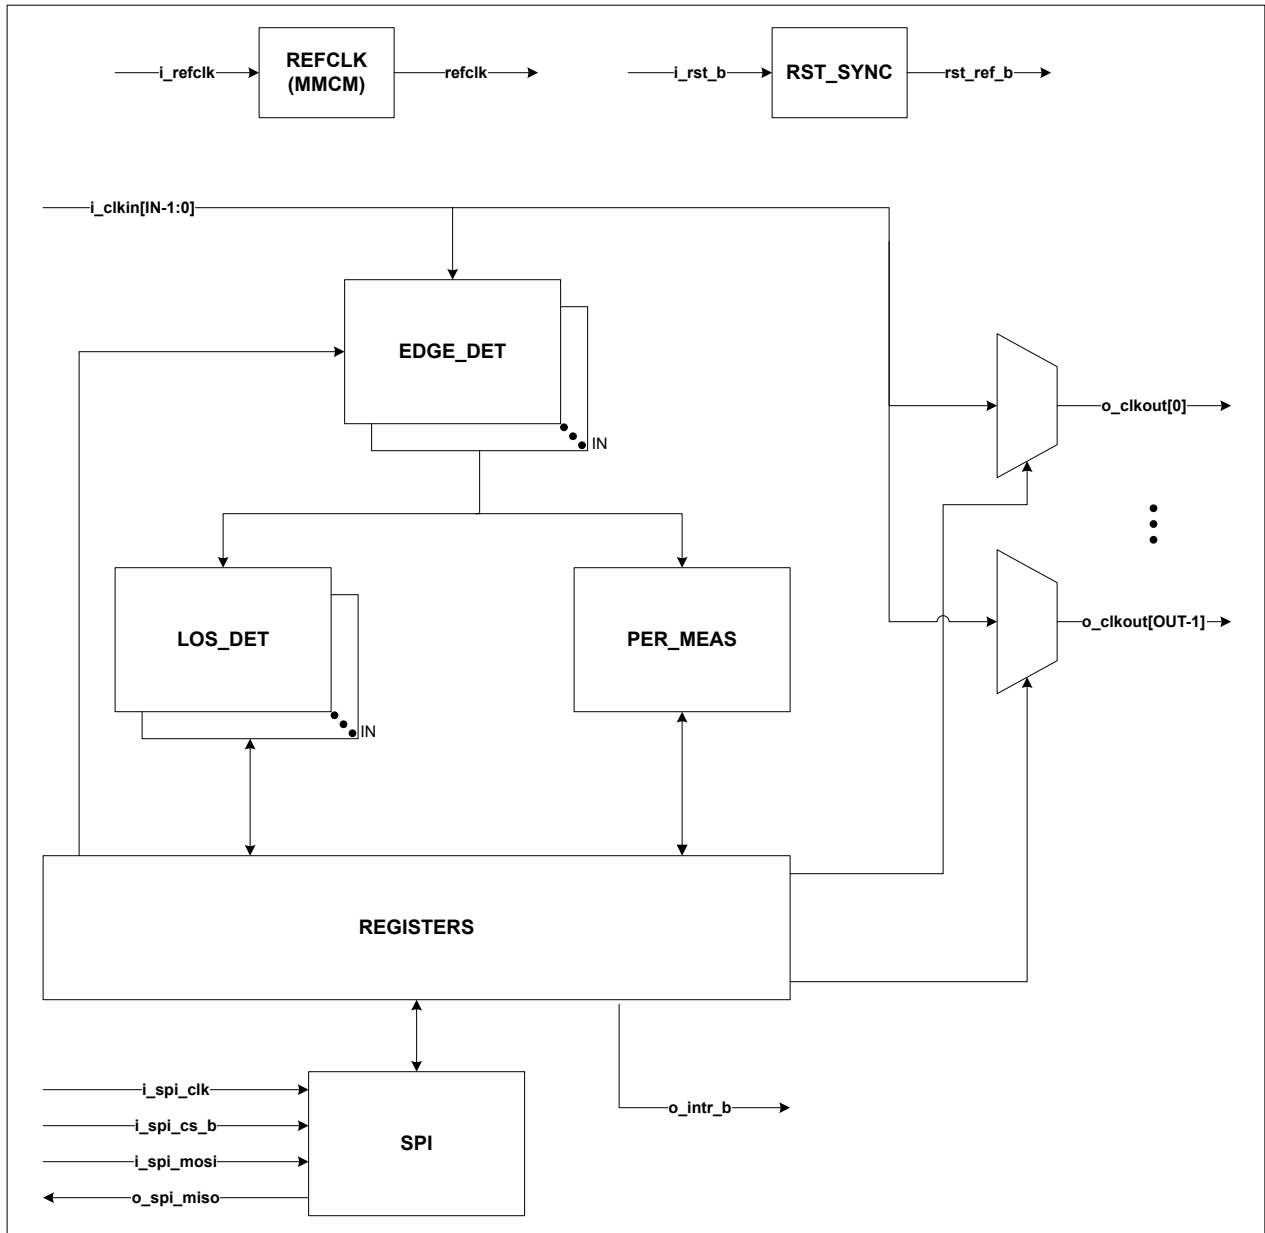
i_refclk
REFCLK
(MMCM)
refclk

i_rst_b
RST_SYNC
rst_ref_b

i_clkin[IN-1:0]

EDGE_DET
IN

o_clkout[0]

LOS_DET
IN

PER_MEAS

o_clkout[OUT-1]

REGISTERS

i_spi_clk
i_spi_cs_b
i_spi_mosi
o_spi_miso
SPI

o_intr_b